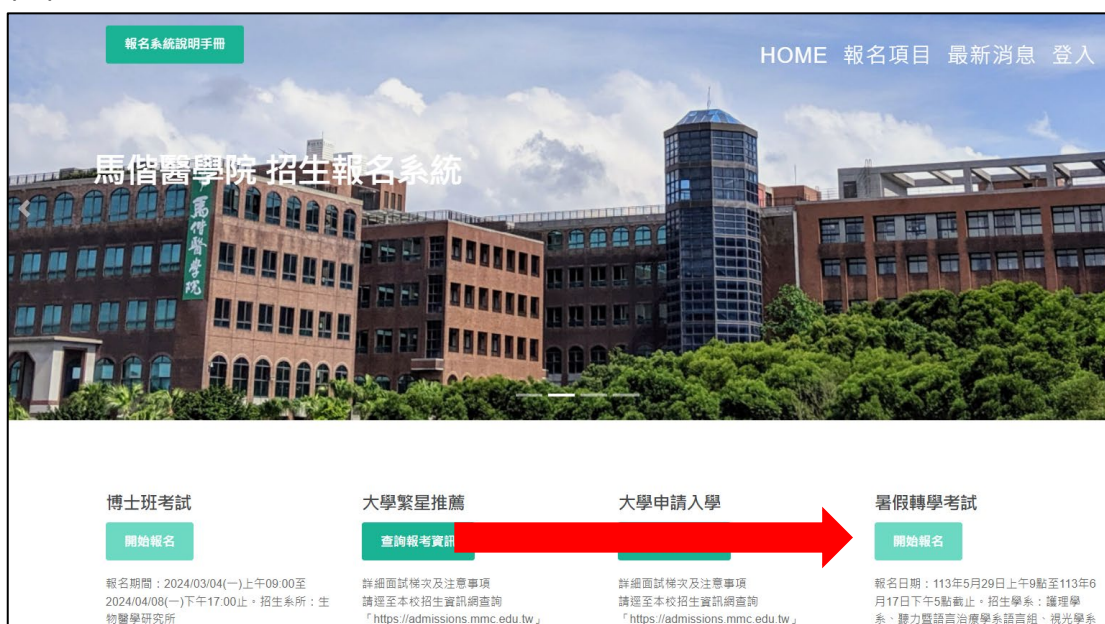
報名系統說明手冊

HOME 報名項目 最新消息 登入

馬偕醫學院 招生報名系統

馬偕醫學院

博士班考試

開始報名

報名期間：2024/03/04(一)上午09:00至2024/04/08(一)下午17:00止。招生系所：生物醫學研究所

大學繁星推薦

查詢報考資訊

詳細面試梯次及注意事項請逕至本校招生資訊網查詢「https://admissions.mmc.edu.tw」

大學申請入學

詳細面試梯次及注意事項請逕至本校招生資訊網查詢「https://admissions.mmc.edu.tw」

暑假轉學考試

開始報名

報名日期：113年5月29日上午9點至113年6月17日下午5點截止。招生學系：護理學系、聽力暨語言治療學系語言組、視光學系